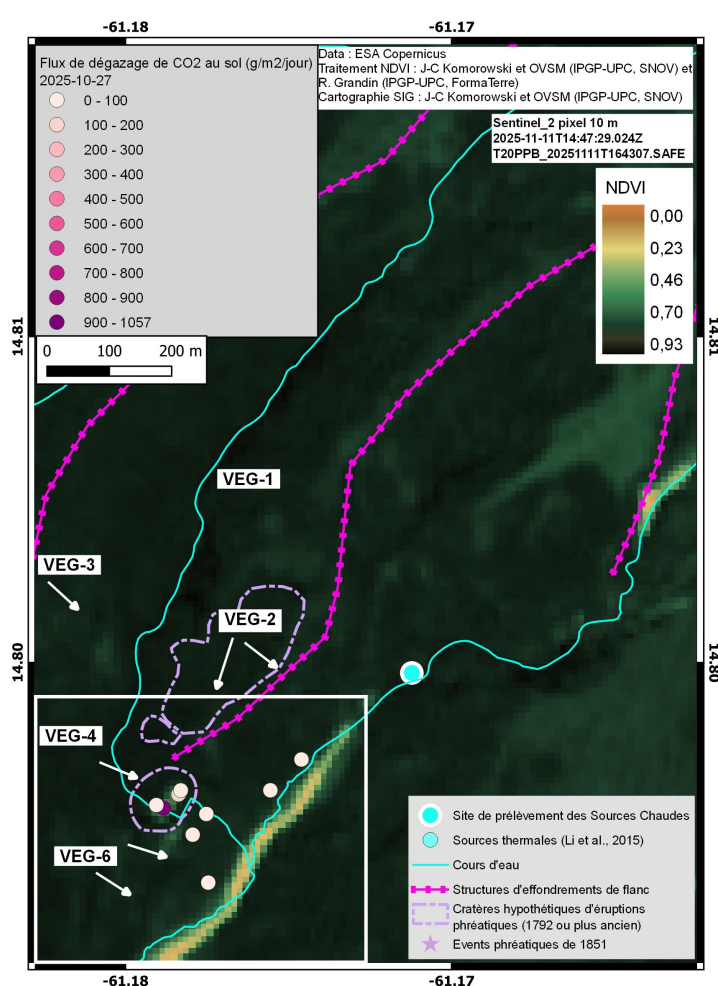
-61.18
-61.17

Flux de dégazage de CO2 au sol (g/m2/jour)
2025-10-27
0 - 100
100 - 200
200 - 300
300 - 400
400 - 500
500 - 600
600 - 700
700 - 800
800 - 900
900 - 1057

0 100 200 m

Data : ESA Copernicus
Traitement NDVI : J-C Komorowski et OVSM (IPGP-UPC, SNOV) et R. Grandin (IPGP-UPC, FormaTerre)
Cartographie SIG : J-C Komorowski et OVSM (IPGP-UPC, SNOV)

Sentinel_2 pixel 10 m
2025-11-11T14:47:29.024Z
T20PPB_20251111T164307.SAFE

NDVI
0,00
0,23
0,46
0,70
0,93

14.81
14.81

VEG-1
VEG-3
VEG-2
VEG-4
VEG-6

14.80
14.80

Site de prélèvement des Sources Chaudes
Sources thermales (Li et al., 2015)
Cours d'eau
Structures d'effondrements de flanc
Cratères hypothétiques d'éruptions phréatiques (1792 ou plus ancien)
Events phréatiques de 1851

-61.18
-61.17